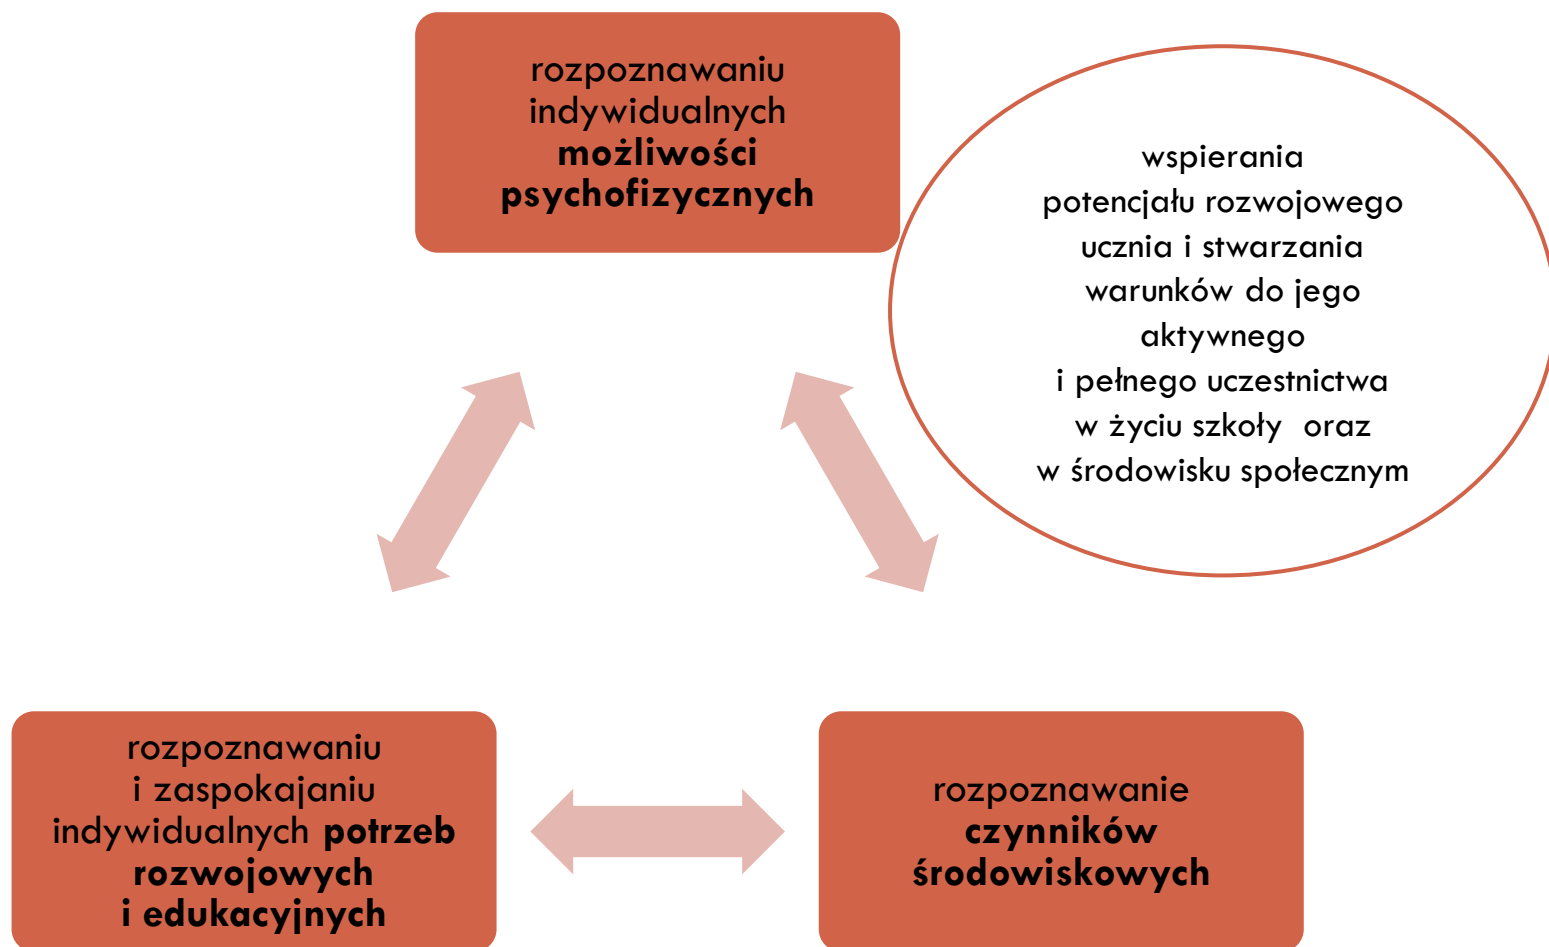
rozpoznawaniu indywidualnych **możliwości psychofizycznych**

wspierania potencjału rozwojowego ucznia i stwarzania warunków do jego aktywnego i pełnego uczestnictwa w życiu szkoły oraz w środowisku społecznym

rozpoznawaniu i zaspokajaniu indywidualnych **potrzeb rozwojowych i edukacyjnych**

rozpoznawanie **czynników środowiskowych**